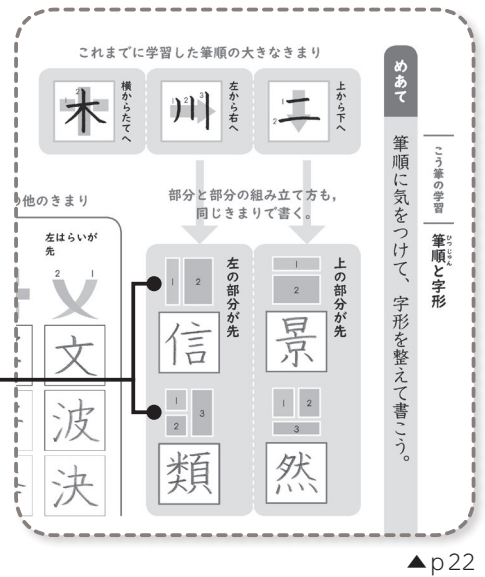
こう筆の学習
筆順と字形
ひつじゅん

めあて
筆順に気をつけて、字形を整えて書こう。

これまでに学習した筆順の大きなきまり

上から下へ
1
2
二

左から右へ
1 2 3
川

横からたてへ
1
2
木

部分と部分の組み立て方も、同じきまりで書く。

上の部分が先
1
2
景

1 2
3
然

左の部分が先
1 2
信

1 3
2
類

他のきまり

左はらいが先
2 1
文
波
決

▲p22